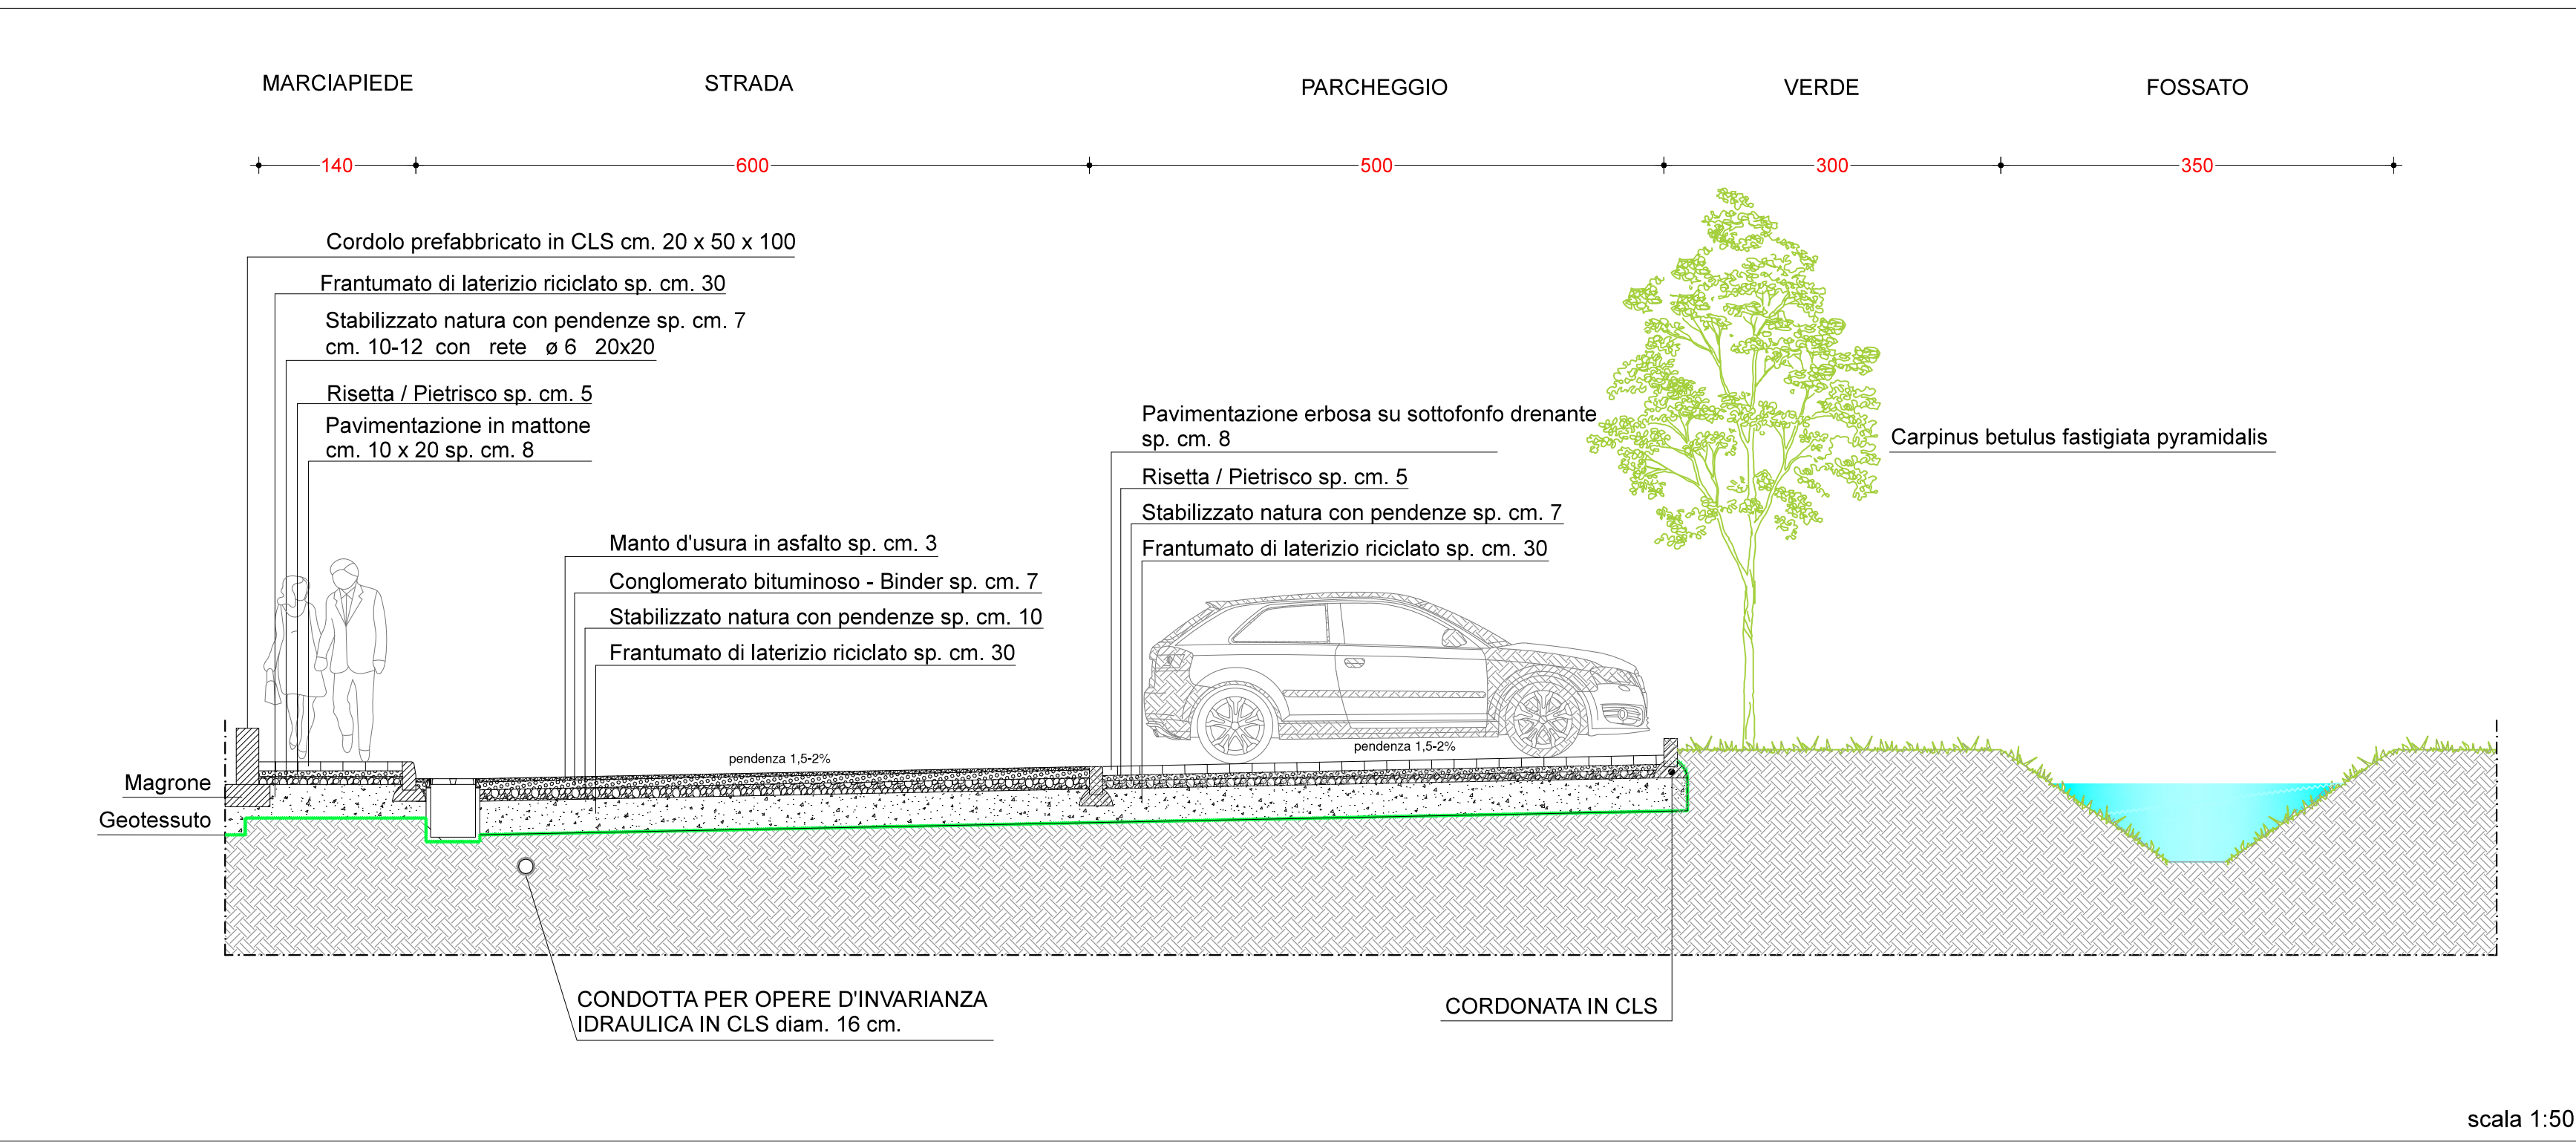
MARCIAPIEDE

STRADA

PARCHEGGIO

VERDE

FOSSATO

140

600

500

300

350

Cordolo prefabbricato in CLS cm. 20 x 50 x 100

Frantumato di laterizio riciclato sp. cm. 30

Stabilizzato natura con pendenze sp. cm. 7
cm. 10-12 con rete ø 6 20x20

Risetta / Pietrisco sp. cm. 5

Pavimentazione in mattone
cm. 10 x 20 sp. cm. 8

Pavimentazione erbosa su sottofonfo drenante
sp. cm. 8

Risetta / Pietrisco sp. cm. 5

Stabilizzato natura con pendenze sp. cm. 7

Frantumato di laterizio riciclato sp. cm. 30

Carpinus betulus fastigiata pyramidalis

Manto d'usura in asfalto sp. cm. 3

Conglomerato bituminoso - Binder sp. cm. 7

Stabilizzato natura con pendenze sp. cm. 10

Frantumato di laterizio riciclato sp. cm. 30

pendenza 1,5-2%

pendenza 1,5-2%

Magrone

Geotessuto

CONDOTTA PER OPERE D'INVARIANZA
IDRAULICA IN CLS diam. 16 cm.

CORDONATA IN CLS

scala 1:50